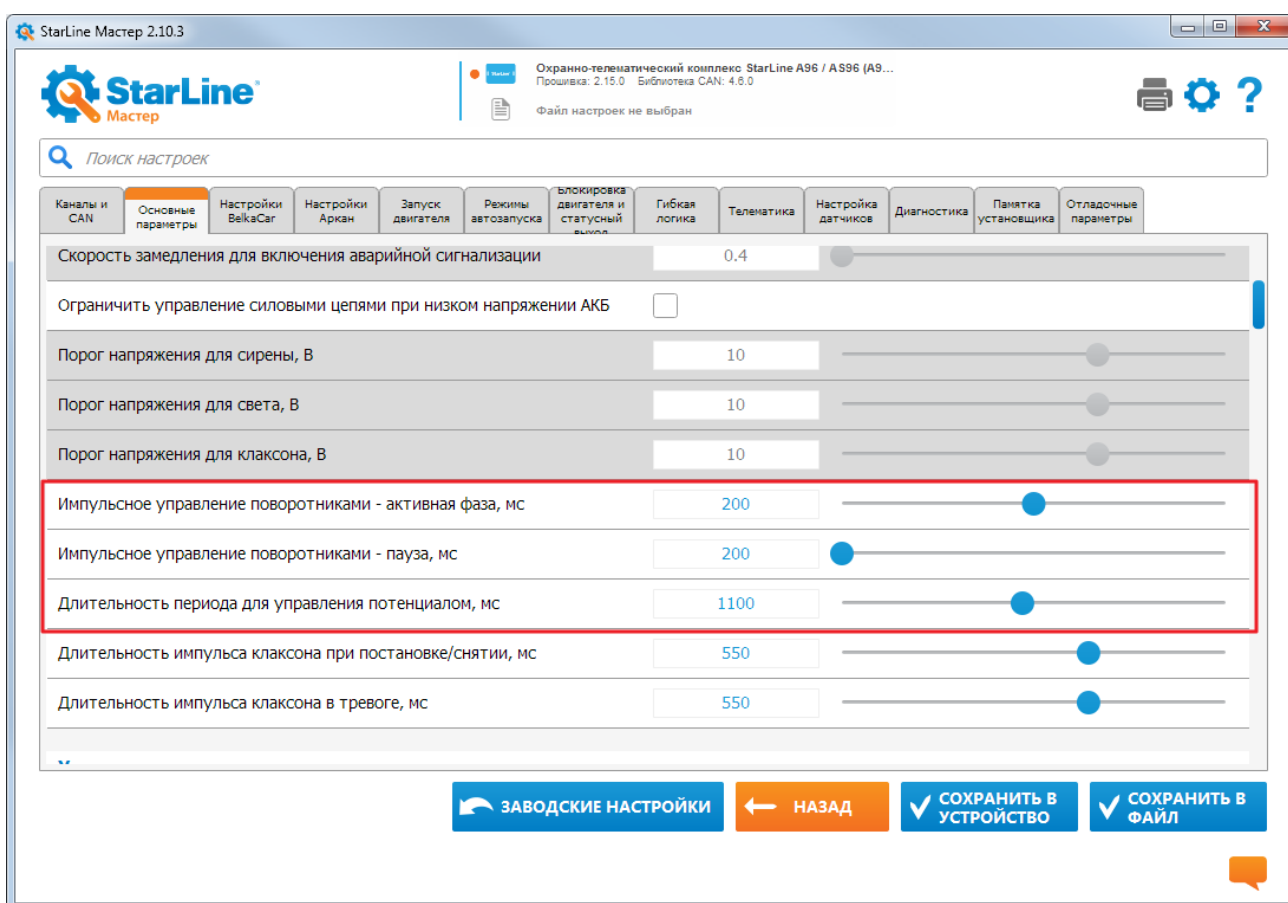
StarLine Мастер 2.10.3

StarLine Мастер

Охранно-телематический комплекс StarLine A96 / AS96 (A9...
Прошивка: 2.15.0 Библиотека CAN: 4.6.0

Файл настроек не выбран

Поиск настроек

Каналы и CAN | Основные параметры | Настройки BelkaCar | Настройки Аркан | Запуск двигателя | Режимы автозапуска | Блокировка двигателя и статусный выход | Гибкая логика | Телематика | Настройка датчиков | Диагностика | Памятка установщика | Отладочные параметры

Скорость замедления для включения аварийной сигнализации 0.4

Ограничить управление силовыми цепями при низком напряжении АКБ

Порог напряжения для сирены, В 10

Порог напряжения для света, В 10

Порог напряжения для клаксона, В 10

Импульсное управление поворотниками - активная фаза, мс 200

Импульсное управление поворотниками - пауза, мс 200

Длительность периода для управления потенциалом, мс 1100

Длительность импульса клаксона при постановке/снятии, мс 550

Длительность импульса клаксона в тревоге, мс 550

ЗАВОДСКИЕ НАСТРОЙКИ

НАЗАД

СОХРАНИТЬ В УСТРОЙСТВО

СОХРАНИТЬ В ФАЙЛ